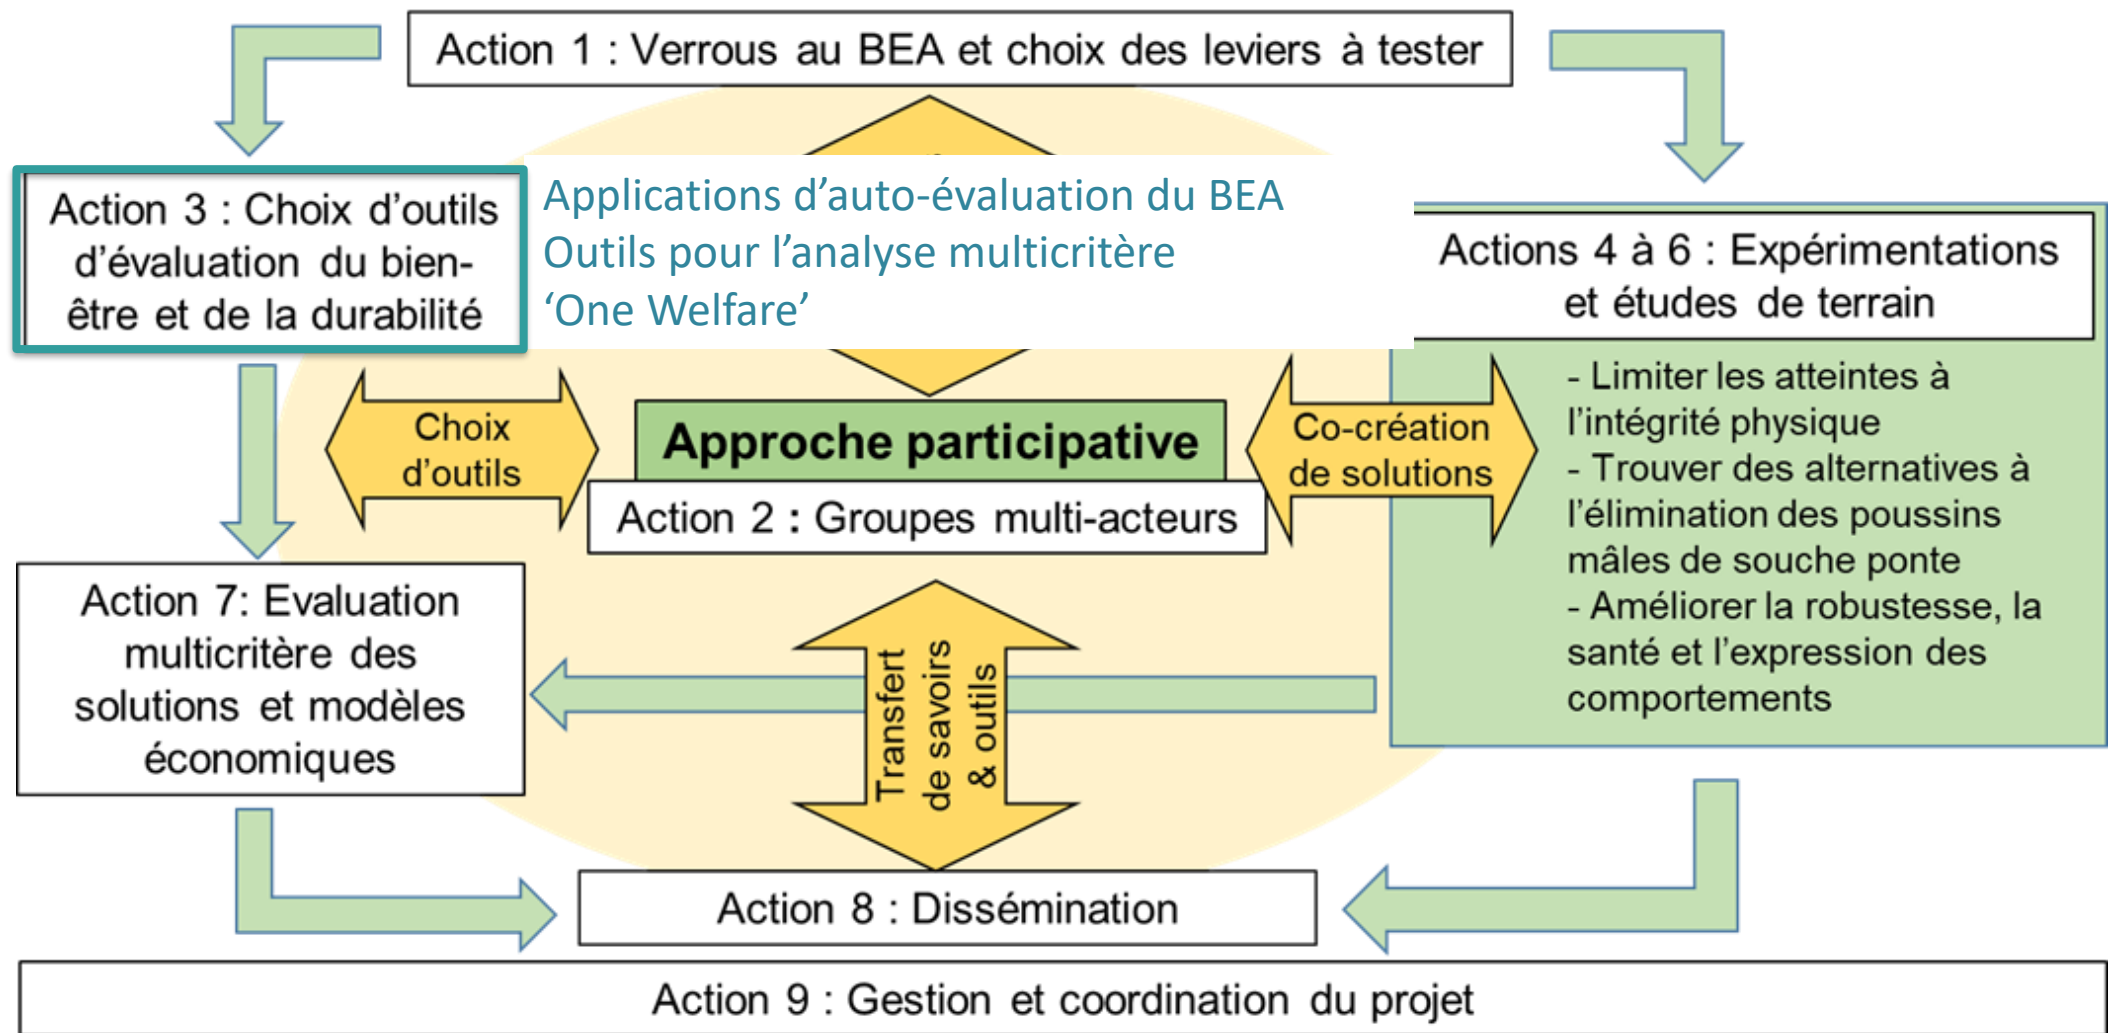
Action 1 : Verrous au BEA et choix des leviers à tester

Action 3 : Choix d'outils d'évaluation du bien-être et de la durabilité

Applications d'auto-évaluation du BEA
Outils pour l'analyse multicritère
'One Welfare'

Actions 4 à 6 : Expérimentations et études de terrain

- Limiter les atteintes à l'intégrité physique
- Trouver des alternatives à l'élimination des poussins mâles de souche ponte
- Améliorer la robustesse, la santé et l'expression des comportements

Choix d'outils

Approche participative

Action 2 : Groupes multi-acteurs

Co-création de solutions

Action 7: Evaluation multicritère des solutions et modèles économiques

Transfert de savoirs & outils

Action 8 : Dissémination

Action 9 : Gestion et coordination du projet